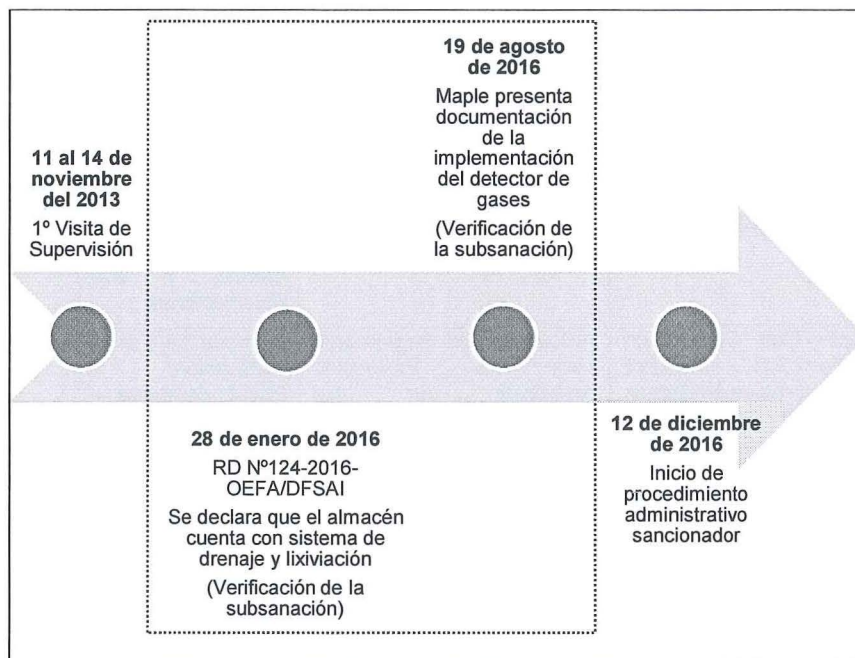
11 al 14 de noviembre del 2013

1º Visita de Supervisión

19 de agosto de 2016

Maple presenta documentación de la implementación del detector de gases

(Verificación de la subsanación)

28 de enero de 2016

RD Nº124-2016-OEFA/DFSAI

Se declara que el almacén cuenta con sistema de drenaje y lixiviación

(Verificación de la subsanación)

12 de diciembre de 2016

Inicio de procedimiento administrativo sancionador